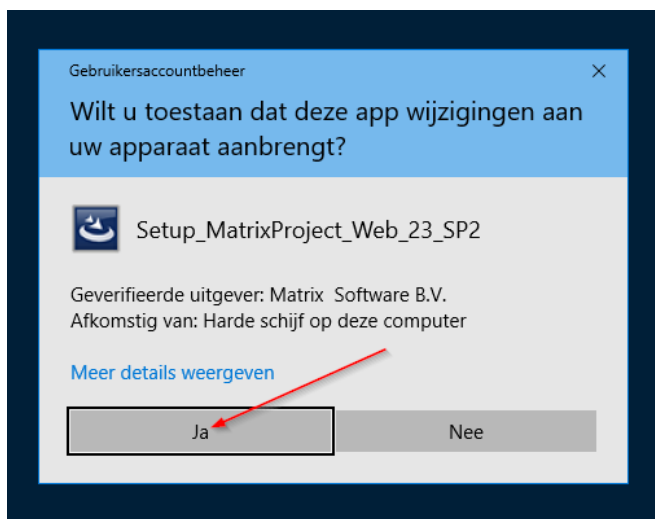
Gebruikersaccountbeheer

×

Wilt u toestaan dat deze app wijzigingen aan uw apparaat aanbrengt?

Setup_MatrixProject_Web_23_SP2

Geverifieerde uitgever: Matrix Software B.V.
Afkomstig van: Harde schijf op deze computer

Meer details weergeven

Ja

Nee